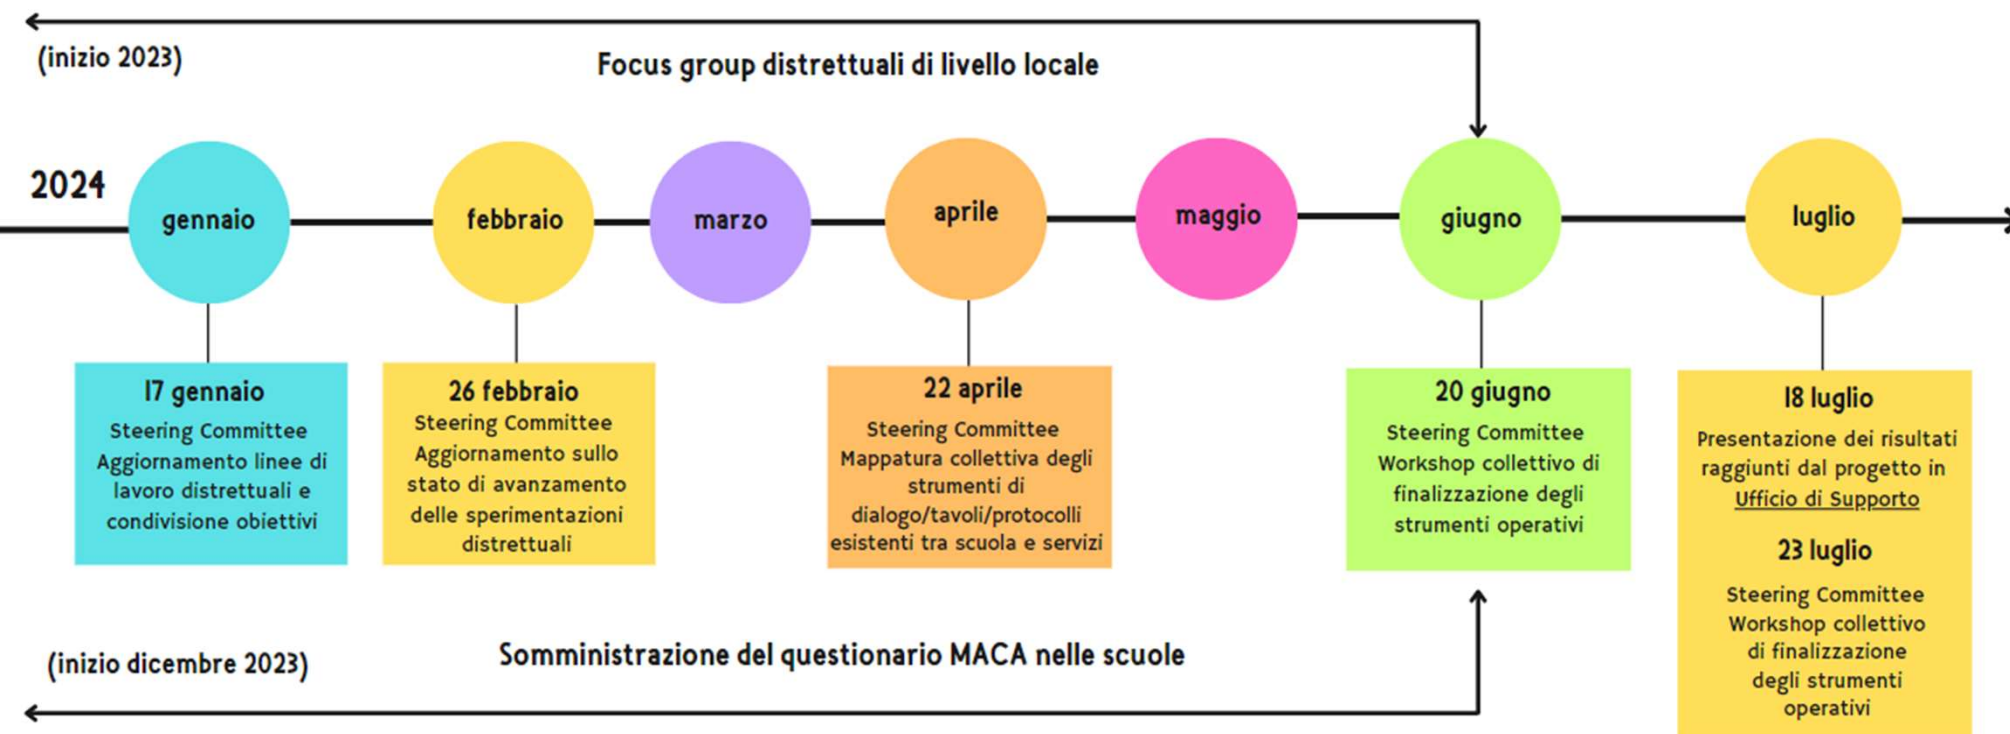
(inizio 2023)

Focus group distrettuali di livello locale

2024

gennaio

febbraio

marzo

aprile

maggio

giugno

luglio

17 gennaio
Steering Committee
Aggiornamento linee di lavoro distrettuali e condivisione obiettivi

26 febbraio
Steering Committee
Aggiornamento sullo stato di avanzamento delle sperimentazioni distrettuali

22 aprile
Steering Committee
Mappatura collettiva degli strumenti di dialogo/tavoli/protocolli esistenti tra scuola e servizi

20 giugno
Steering Committee
Workshop collettivo di finalizzazione degli strumenti operativi

18 luglio
Presentazione dei risultati raggiunti dal progetto in Ufficio di Supporto

23 luglio
Steering Committee
Workshop collettivo di finalizzazione degli strumenti operativi

(inizio dicembre 2023)

Somministrazione del questionario MACA nelle scuole